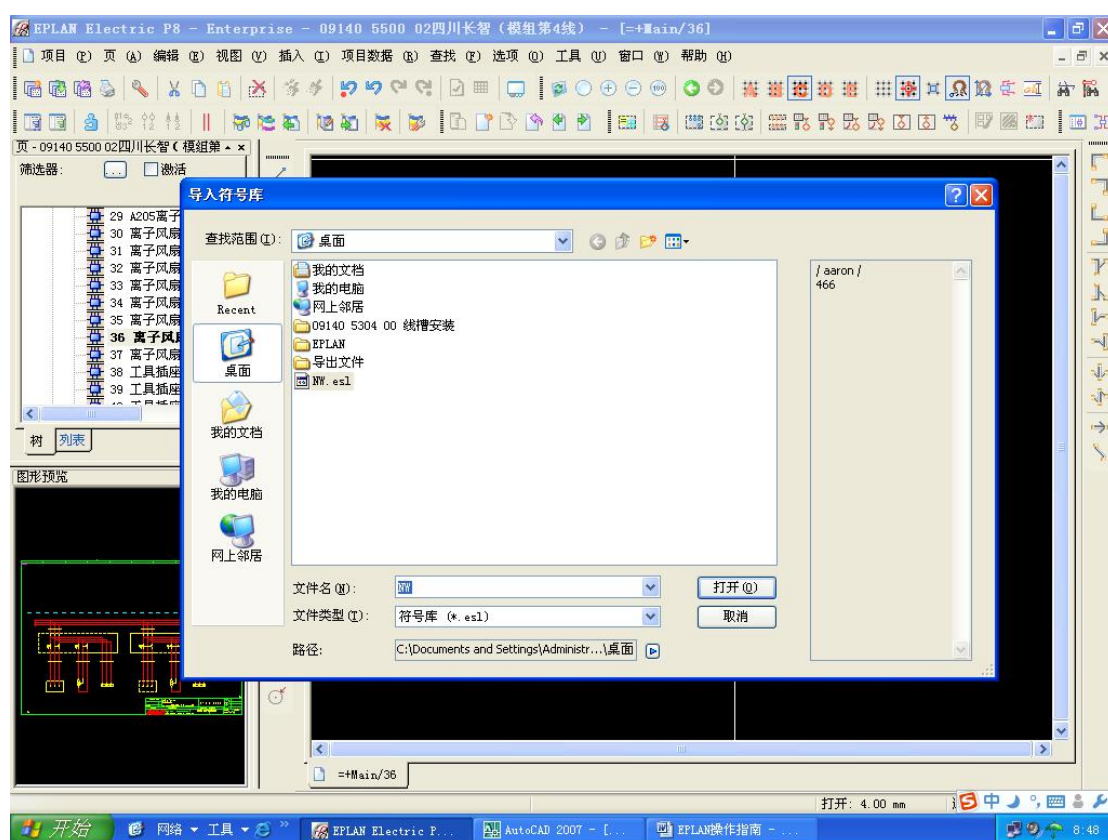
EPLAN Electric P8 - Enterprise - 09140 5500 02四川长智（模组第4线） - [=+Main/36]

项目(P) 页(A) 编辑(E) 视图(V) 插入(I) 项目数据(R) 查找(F) 选项(O) 工具(U) 窗口(W) 帮助(H)

页 - 09140 5500 02四川长智（模组第

筛选器: ... 激活

29 A205离子
30 离子风扇
31 离子风扇
32 离子风扇
33 离子风扇
34 离子风扇
35 离子风扇
36 离子风扇
37 离子风扇
38 工具插座
39 工具插座

树 列表

图形预览

导入符号库

查找范围(I): 桌面

Recent
桌面
我的文档
我的电脑
网上邻居

我的文档
我的电脑
网上邻居
09140 5304 00 线槽安装
EPLAN
导出文件
NW.esl

/ aaron /
466

文件名(N): NW
文件类型(T): 符号库 (*.esl)
路径: C:\Documents and Settings\Administr...\桌面

打开(O)
取消

=+Main/36

打开: 4.00 mm

开始 网络 工具 EPLAN Electric P... AutoCAD 2007 - [... EPLAN操作指南 - ... 8:48